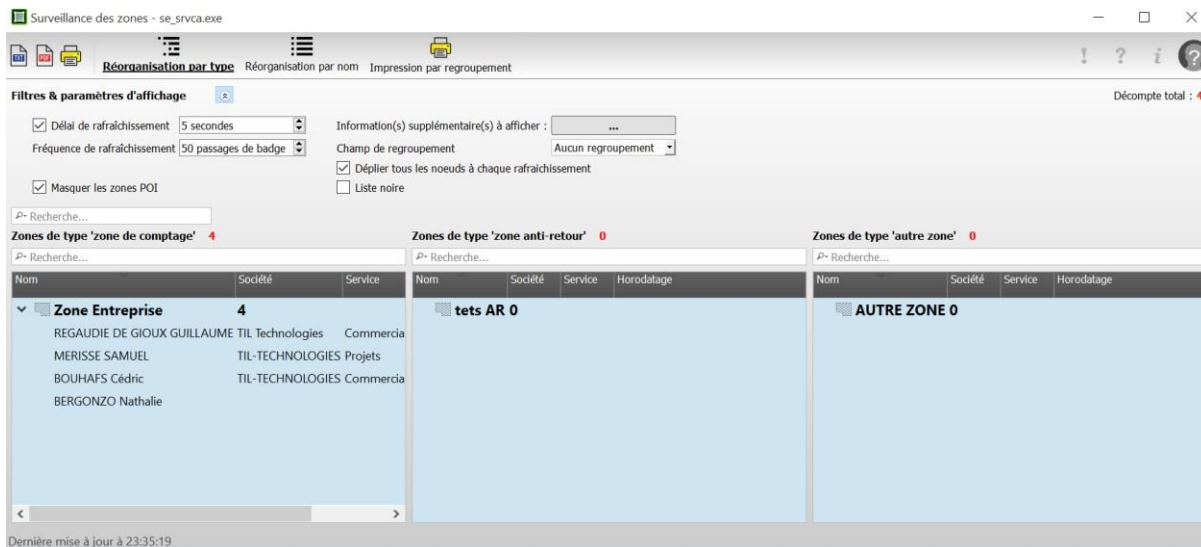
Surveillance des zones - se_srvca.exe

Réorganisation par type   Réorganisation par nom   Impression par regroupement

Filtres & paramètres d'affichage

Décompte total : 4

Délai de rafraîchissement 5 secondes
Fréquence de rafraîchissement 50 passages de badge
Information(s) supplémentaire(s) à afficher : ...
Champ de regroupement   Aucun regroupement
Déplier tous les noeuds à chaque rafraîchissement
Liste noire
Masquer les zones POI

Recherche...

Zones de type 'zone de comptage' 4
Recherche...

| Nom | Société | Service |
|---|---|---|
| Zone Entreprise | 4 | |
| REGAUDIE DE GIOUX GUILLAUME | TIL Technologies | Commercia |
| MERISSE SAMUEL | TIL-TECHNOLOGIES | Projets |
| BOUHAFS Cédric | TIL-TECHNOLOGIES | Commercia |
| BERGONZO Nathalie | | |

Zones de type 'zone anti-retour' 0
Recherche...

| Nom | Société | Service | Horodatage |
|---|---|---|---|
| tets AR 0 | | | |

Zones de type 'autre zone' 0
Recherche...

| Nom | Société | Service | Horodatage |
|---|---|---|---|
| AUTRE ZONE 0 | | | |

Dernière mise à jour à 23:35:19